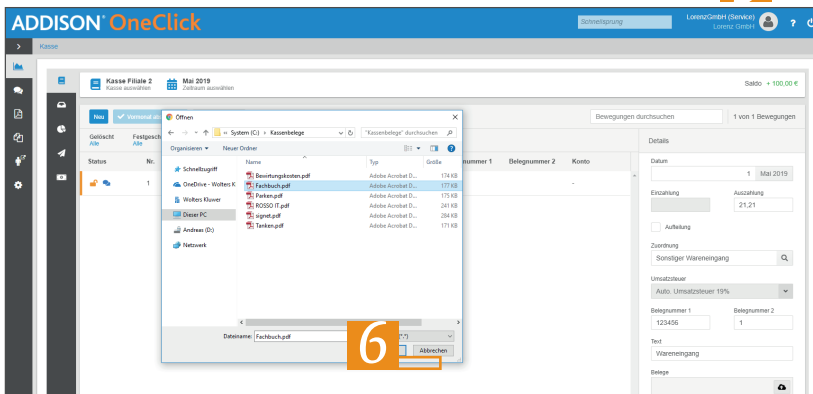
ADDISON OneClick
Schnellsprung
LorenzGmbH (Service)
Lorenz GmbH
?
Kasse
Kasse Filiale 2
Kasse auswählen
Mai 2019
Zeitraum auswählen
Saldo + 100,00 €
Neu
Vormerk
Bewegungen durchsuchen
1 von 1 Bewegungen
Gelöscht
Alle
Festgesch
Alle
Status
Nr.
1
nummer 1
Belegnummer 2
Konto
-
Details
Datum
1 Mai 2019
Einzahlung
Auszahlung
21,21
Aufteilung
Zuordnung
Sonstiger Wareneingang
Umsatzsteuer
Auto: Umsatzsteuer 19%
Belegnummer 1
123456
Belegnummer 2
1
Text
Wareneingang
Belege
Öffnen
« System (C:) › Kassenbelege
"Kassenbelege" durchsuchen
Organisieren ▾
Neuer Ordner
Schnellzugriff
OneDrive - Wolters K
Wolters Kluwer
Dieser PC
Andreas (D:)
Netzwerk
Name
Typ
Größe
Bewirtungskosten.pdf
Adobe Acrobat D...
174 KB
Fachbuch.pdf
Adobe Acrobat D...
177 KB
Parken.pdf
Adobe Acrobat D...
175 KB
ROSSO IT.pdf
Adobe Acrobat D...
241 KB
signet.pdf
Adobe Acrobat D...
284 KB
Tanken.pdf
Adobe Acrobat D...
171 KB
Dateiname:
Fachbuch.pdf
(*.*)
Abbrechen
6